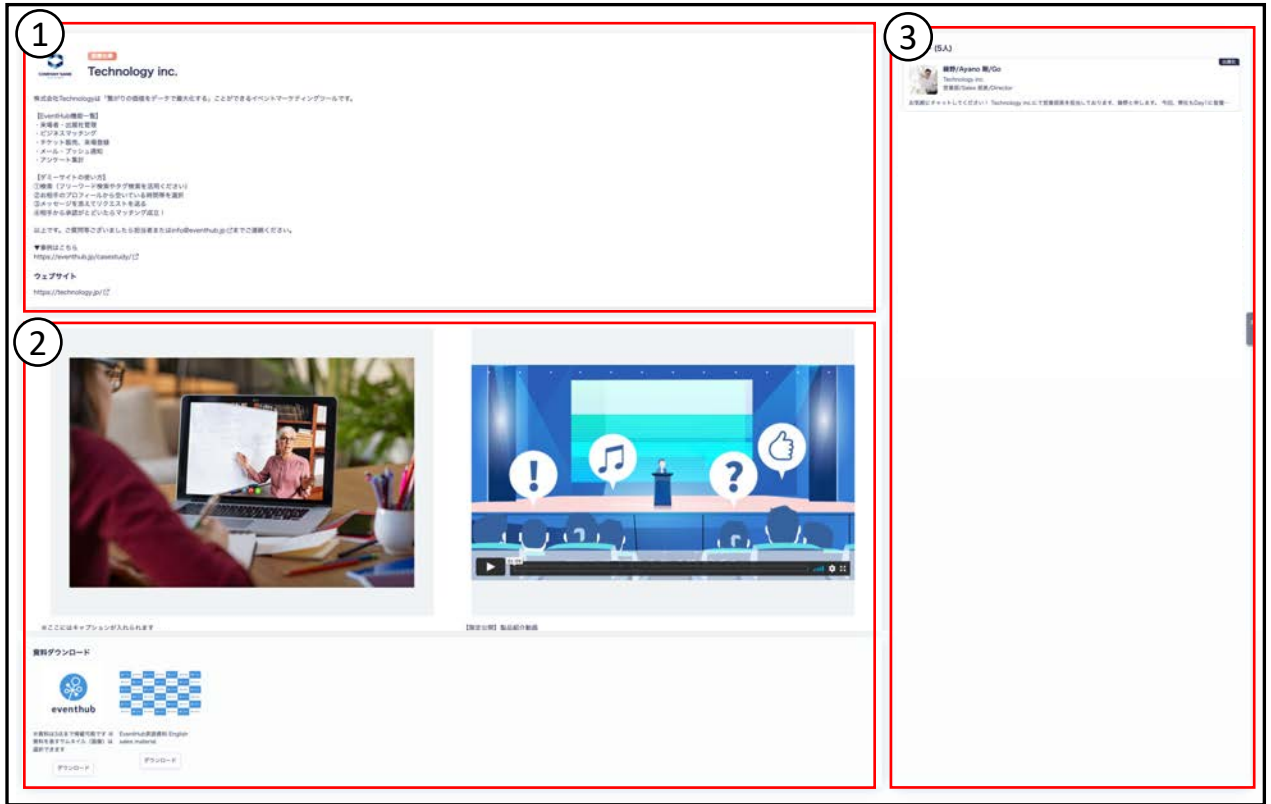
1

COMPANY NAME

Technology inc.

株式会社Technologyは「繋がりの価値をデータで最大化する」ことができるイベントマーケティングツールです。

【EventHub機能一覧】
・来場者・出展社管理
・ビジネスマッチング
・チケット販売、来場登録
・メール・プッシュ通知
・アンケート集計

【デミーサイトの使い方】
①検索（フリーワード検索やタグ検索を活用ください）
②お相手のプロフィールから空いている時間帯を選択
③メッセージを添えてリクエストを送る
④相手から承認がとどいたらマッチング成立！

以上です。ご質問等ございましたら担当者またはinfo@eventhub.jpまでご連絡ください。

▼事例はこちら
https://eventhub.jp/casestudy/

ウェブサイト
https://technology.jp/

2

※ここにはキャプションが入れられます

【限定公開】製品紹介動画

資料ダウンロード

eventhub

※資料は3点まで掲載可能です ※資料を表すサムネイル（画像）は選択できます

EventHub英語資料 English sales material

ダウンロード

ダウンロード

3

(5人)

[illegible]/Ayano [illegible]/Go
Technology inc.
営業部/Sales 部長/Director

お気軽にチャットしてください！ Technology incにて営業部長を担当しております、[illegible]と申します。 今回、弊社もDayⅠに登壇…